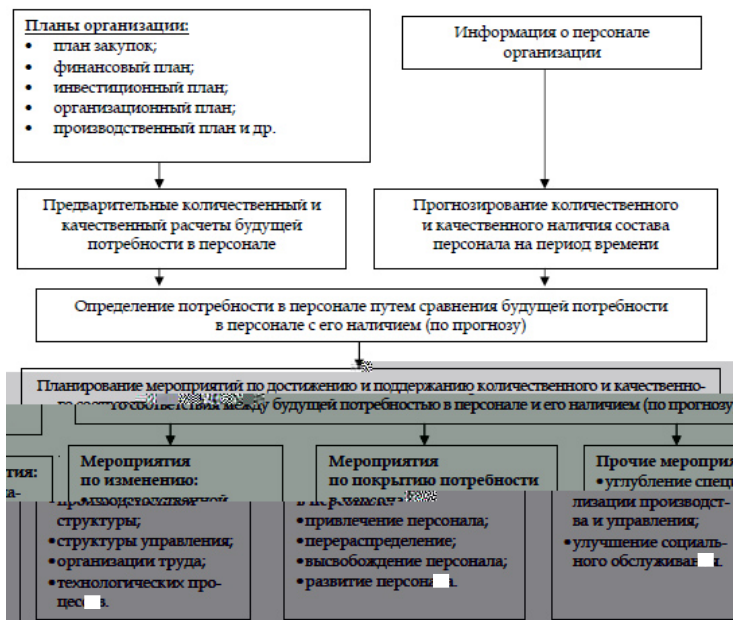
Планы организации:
• план закупок;
• финансовый план;
• инвестиционный план;
• организационный план;
• производственный план и др.

Информация о персонале организации

Предварительные количественный и качественный расчеты будущей потребности в персонале

Прогнозирование количественного и качественного наличия состава персонала на период времени

Определение потребности в персонале путем сравнения будущей потребности в персонале с его наличием (по прогнозу)

Планирование мероприятий по достижению и поддержанию количественного и качественно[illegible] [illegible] между будущей потребностью в персонале и его наличием (по прогнозу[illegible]

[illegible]ятия:
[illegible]а-

Мероприятия по изменению:
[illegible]
структуры;
• структуры управления;
• организации труда;
• технологических процес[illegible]в.

Мероприятия по покрытию потребности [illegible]
• привлечение персонала;
• перераспределение;
• высвобождение персонала;
• развитие персона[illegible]а.

Прочие меропри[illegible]
• углубление специ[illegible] лизации производст- ва и управления;
• улучшение социаль- ного обслуживан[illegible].